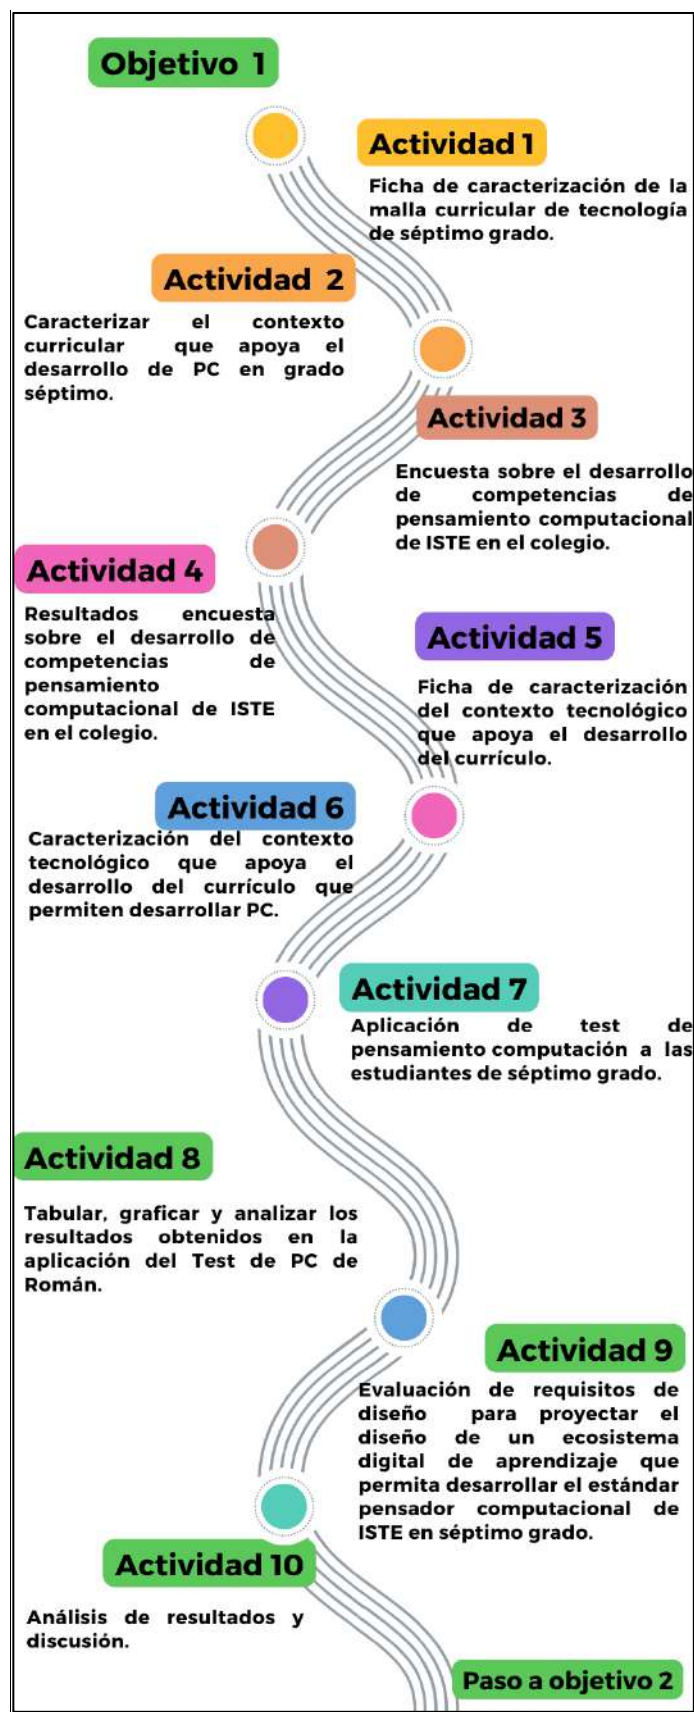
Objetivo 1

Actividad 1

Ficha de caracterización de la malla curricular de tecnología de séptimo grado.

Actividad 2

Caracterizar el contexto curricular que apoya el desarrollo de PC en grado séptimo.

Actividad 3

Encuesta sobre el desarrollo de competencias de pensamiento computacional de ISTE en el colegio.

Actividad 4

Resultados encuesta sobre el desarrollo de competencias de pensamiento computacional de ISTE en el colegio.

Actividad 5

Ficha de caracterización del contexto tecnológico que apoya el desarrollo del currículo.

Actividad 6

Caracterización del contexto tecnológico que apoya el desarrollo del currículo que permiten desarrollar PC.

Actividad 7

Aplicación de test de pensamiento computación a las estudiantes de séptimo grado.

Actividad 8

Tabular, graficar y analizar los resultados obtenidos en la aplicación del Test de PC de Román.

Actividad 9

Evaluación de requisitos de diseño para proyectar el diseño de un ecosistema digital de aprendizaje que permita desarrollar el estándar pensador computacional de ISTE en séptimo grado.

Actividad 10

Análisis de resultados y discusión.

Paso a objetivo 2